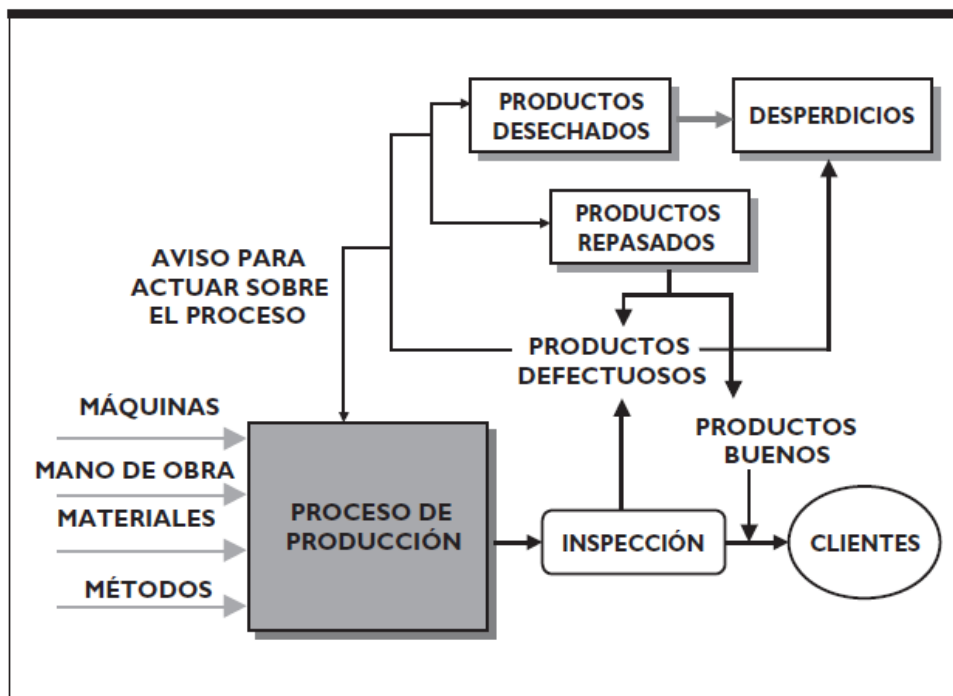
PRODUCTOS DESECHADOS

DESPERDICIOS

PRODUCTOS REPASADOS

AVISO PARA ACTUAR SOBRE EL PROCESO

PRODUCTOS DEFECTUOSOS

MÁQUINAS

MANO DE OBRA

MATERIALES

MÉTODOS

PROCESO DE PRODUCCIÓN

PRODUCTOS BUENOS

INSPECCIÓN

CLIENTES